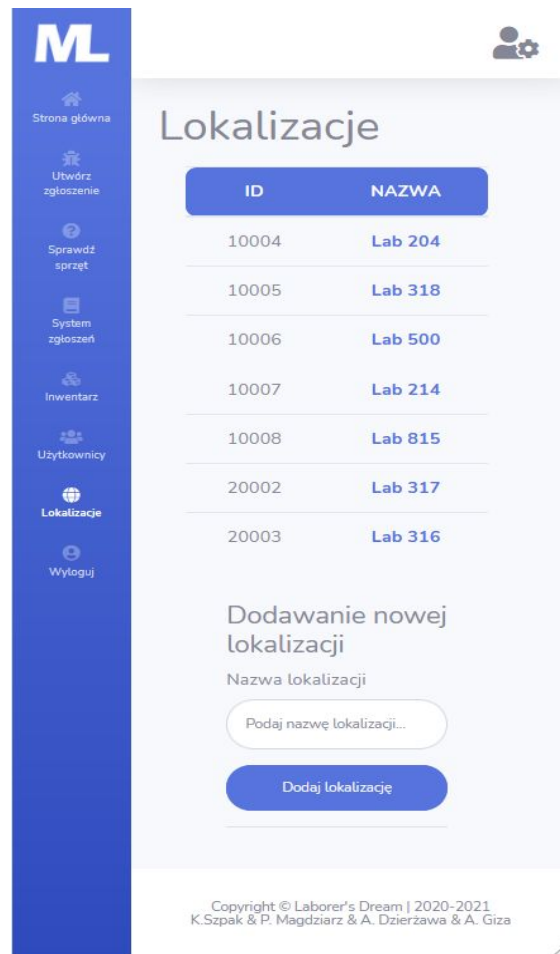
ML

Strona główna

Utwórz zgłoszenie

Sprawdź sprzęt

System zgłoszeń

Inwentarz

Użytkownicy

Lokalizacje

Wyloguj

Lokalizacje

| ID | NAZWA |
|---|---|
| 10004 | Lab 204 |
| 10005 | Lab 318 |
| 10006 | Lab 500 |
| 10007 | Lab 214 |
| 10008 | Lab 815 |
| 20002 | Lab 317 |
| 20003 | Lab 316 |

Dodawanie nowej lokalizacji

Nazwa lokalizacji

Podaj nazwę lokalizacji...

Dodaj lokalizację

Copyright © Laborer's Dream | 2020-2021
K.Szpak & P. Magdziarz & A. Dzierżawa & A. Giza